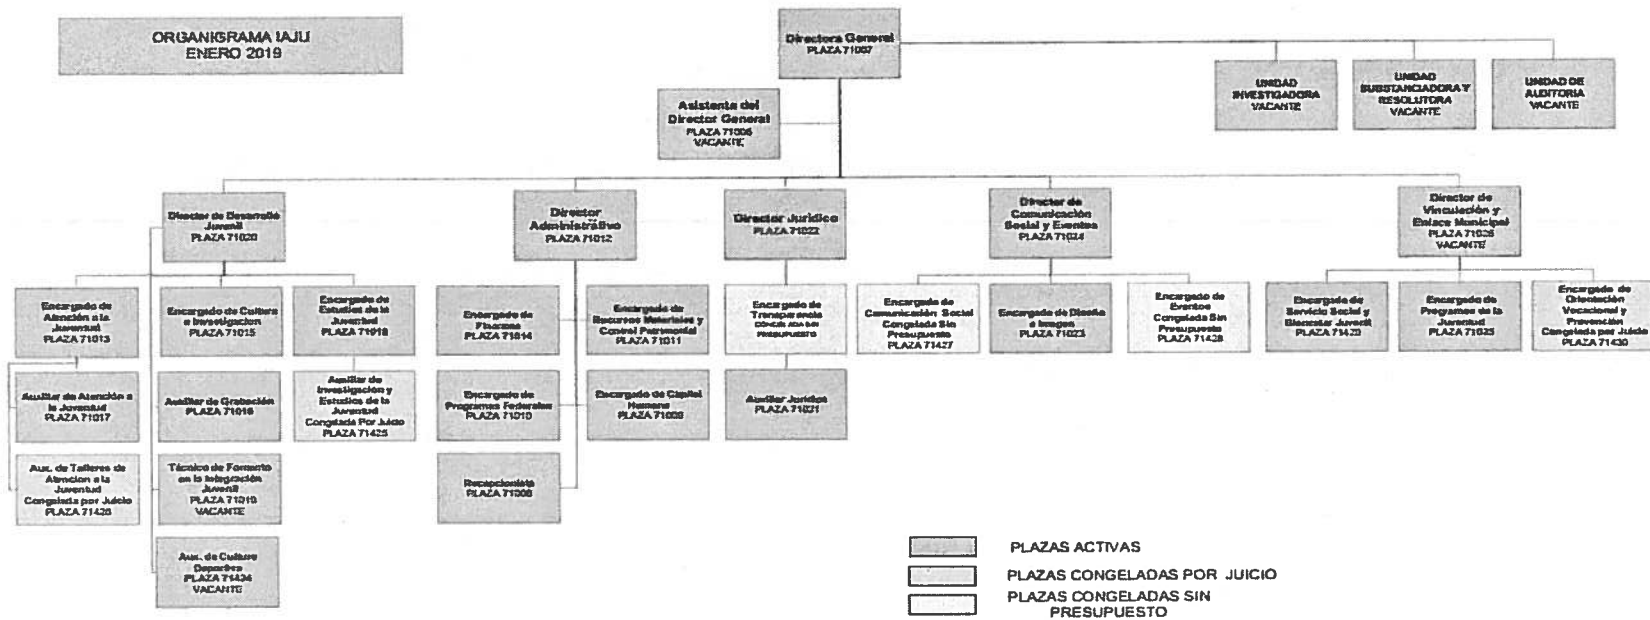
ORGANIGRAMA IAJU
ENERO 2019

Directora General
PLAZA 71007

UNIDAD INVESTIGADORA
VACANTE

UNIDAD SUBSTANCIADORA Y RESOLUTORA
VACANTE

UNIDAD DE AUDITORIA
VACANTE

Asistente del Director General
PLAZA 71006
VACANTE

Director de Desarrollo Juvenil
PLAZA 71020

Director Administrativo
PLAZA 71012

Director Jurídico
PLAZA 71022

Director de Comunicación Social y Eventos
PLAZA 71024

Director de Vinculación y Enlace Municipal
PLAZA 71026
VACANTE

Encargado de Atención a la Juventud
PLAZA 71013

Encargado de Cultura e Investigación
PLAZA 71015

Encargado de Estudios de la Juventud
PLAZA 71018

Encargado de Finanzas
PLAZA 71014

Encargado de Recursos Materiales y Control Patrimonial
PLAZA 71011

Encargado de Transparencia
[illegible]

Encargado de Comunicación Social Congelada Sin Presupuesto
PLAZA 71427

Encargado de Diseño e Imagen
PLAZA 71023

Encargado de Eventos Congelada Sin Presupuesto
PLAZA 71428

Encargado de Servicio Social y Bienestar Juvenil
PLAZA 71429

Encargado de Programas de la Juventud
PLAZA 71025

Encargado de Orientación Vocacional y Prevención Congelada por Juicio
PLAZA 71430

Auxiliar de Atención a la Juventud
PLAZA 71017

Auxiliar de Grabación
PLAZA 71016

Auxiliar de Investigación y Estudios de la Juventud Congelada Por Juicio
PLAZA 71425

Encargado de Programas Federales
PLAZA 71010

Encargado de Capital Humano
PLAZA 71009

Auxiliar Jurídico
PLAZA 71021

Aux. de Talleres de Atención a la Juventud Congelada por Juicio
PLAZA 71426

Técnico de Fomento en la Integración Juvenil
PLAZA 71019
VACANTE

Recepcionista
PLAZA 71008

Aux. de Cultura Deportiva
PLAZA 71434
VACANTE

PLAZAS ACTIVAS
PLAZAS CONGELADAS POR JUICIO
PLAZAS CONGELADAS SIN PRESUPUESTO